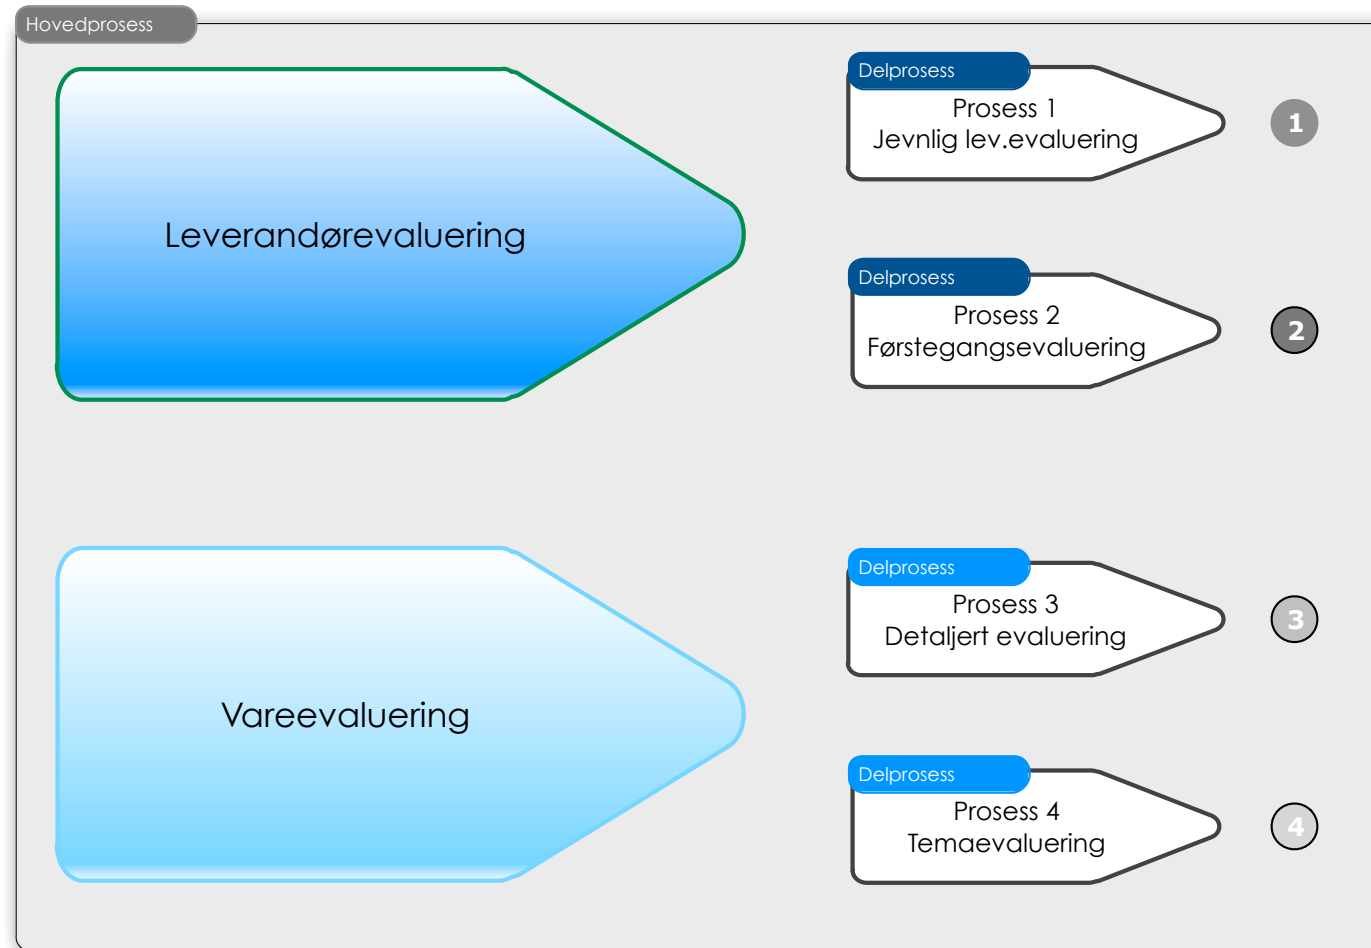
Hovedprosess

Leverandørevaluering

Delprosess
Prosess 1
Jevnlig lev.evaluering

1

Delprosess
Prosess 2
Førstegangsevaluering

2

Vareevaluering

Delprosess
Prosess 3
Detaljert evaluering

3

Delprosess
Prosess 4
Temaevaluering

4